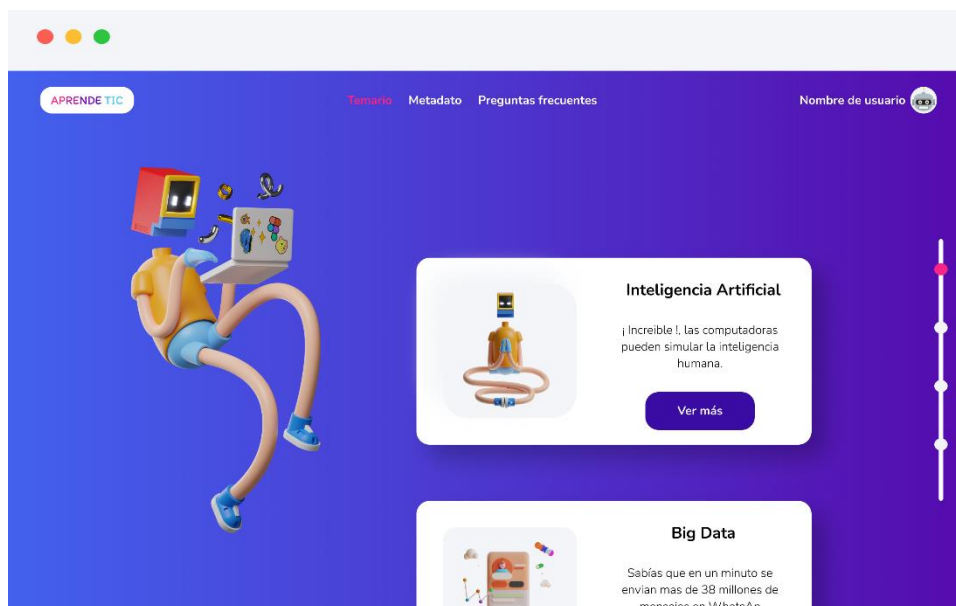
APRENDE TIC

Temario Metadato Preguntas frecuentes

Nombre de usuario

Inteligencia Artificial

¡ Increible !, las computadoras pueden simular la inteligencia humana.

Ver más

Big Data

Sabías que en un minuto se envian mas de 38 millones de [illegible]